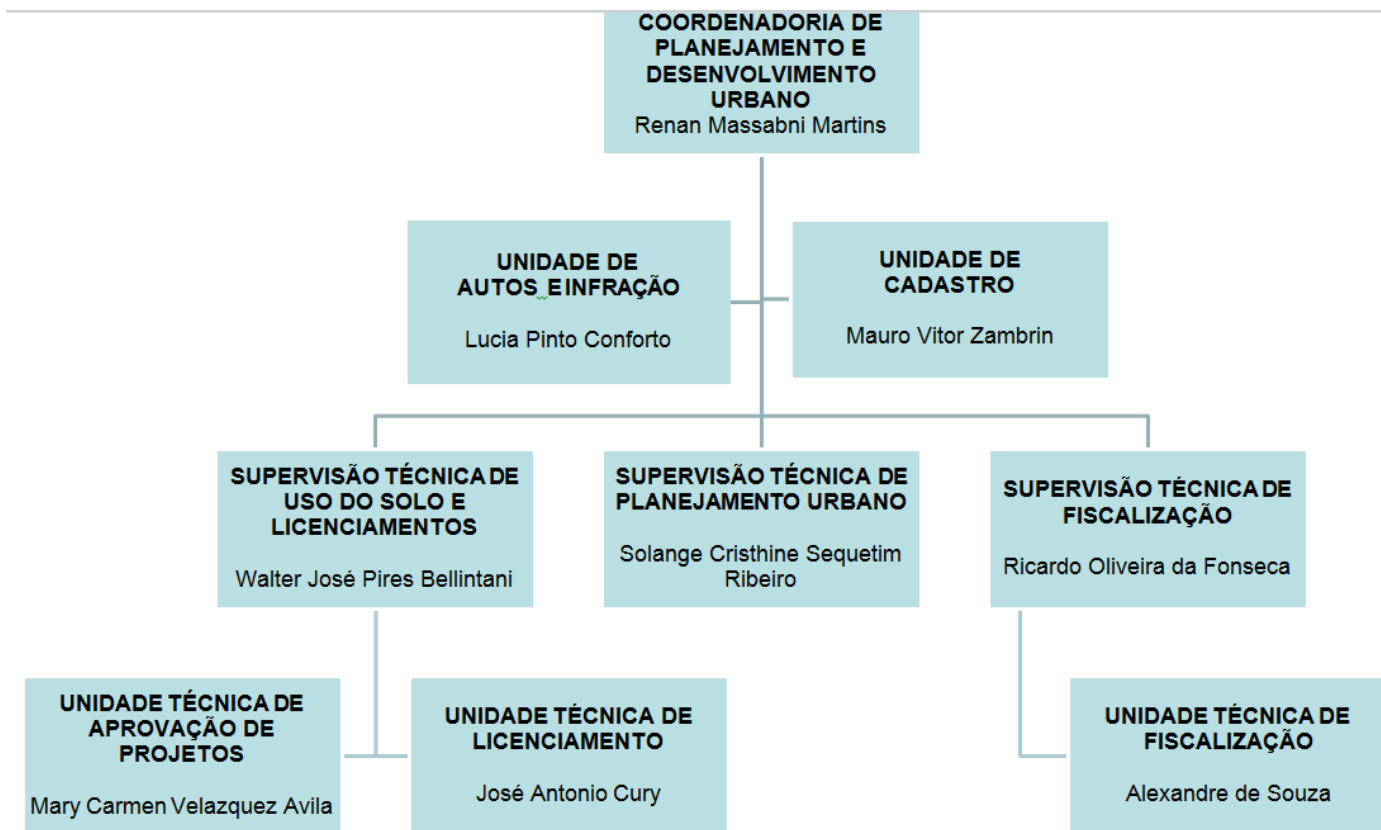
COORDENADORIA DE PLANEJAMENTO E DESENVOLVIMENTO URBANO
Renan Massabni Martins

UNIDADE DE AUTOS EINFRAÇÃO

Lucia Pinto Conforto

UNIDADE DE CADASTRO

Mauro Vitor Zambrin

SUPERVISÃO TÉCNICA DE USO DO SOLO E LICENCIAMENTOS

Walter José Pires Bellintani

SUPERVISÃO TÉCNICA DE PLANEJAMENTO URBANO

Solange Cristhine Sequetim Ribeiro

SUPERVISÃO TÉCNICA DE FISCALIZAÇÃO

Ricardo Oliveira da Fonseca

UNIDADE TÉCNICA DE APROVAÇÃO DE PROJETOS

Mary Carmen Velazquez Avila

UNIDADE TÉCNICA DE LICENCIAMENTO

José Antonio Cury

UNIDADE TÉCNICA DE FISCALIZAÇÃO

Alexandre de Souza